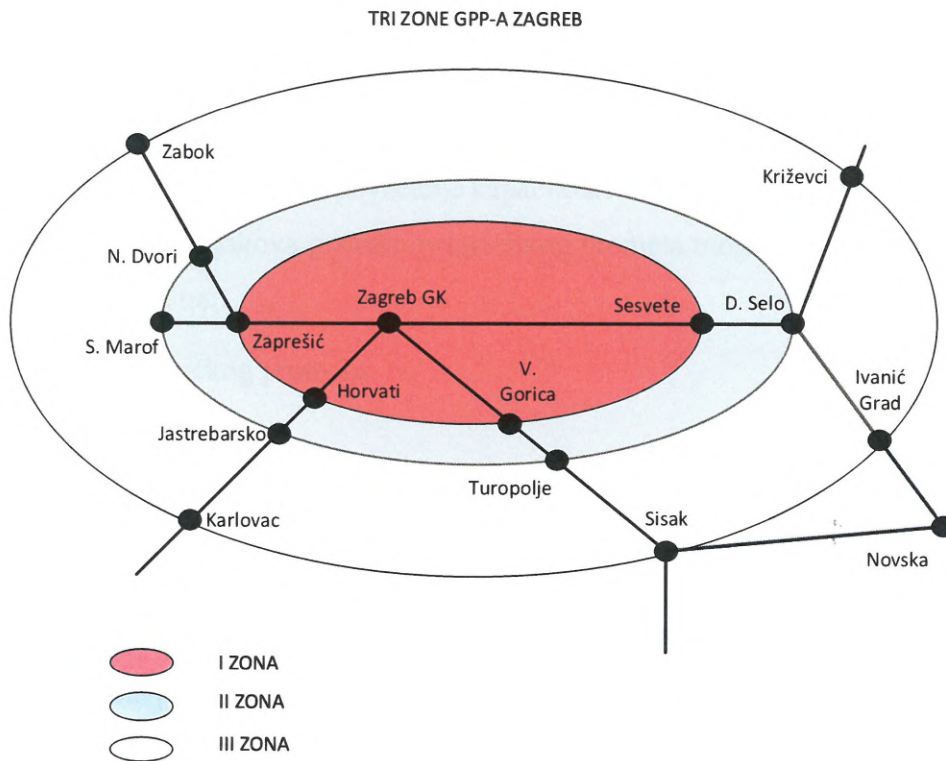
TRI ZONE GPP-A ZAGREB

Zabok

Križevci

N. Dvori

Zagreb GK

Sesvete

D. Selo

S. Marof

Zaprešić

V. Gorica

Ivanić Grad

Horvati

Jastrebarsko

Turopolje

Sisak

Karlovac

Novska

I ZONA

II ZONA

III ZONA